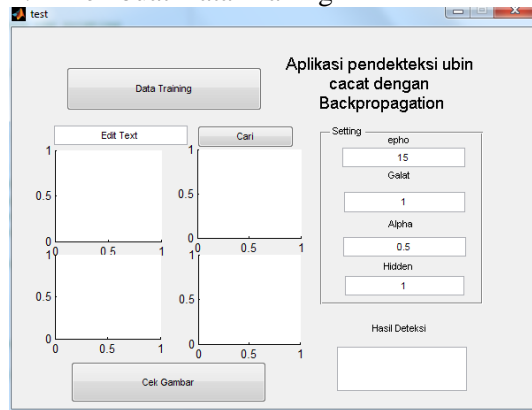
test

Aplikasi pendekteksi ubin cacat dengan Backpropagation

Data Training

Edit Text

Cari

Setting

epho

15

Galat

1

Alpha

0.5

Hidden

1

1
0.5
0
0 0.5 1

1
0.5
0
0 0.5 1

1
0.5
0
0 0.5 1

1
0.5
0
0 0.5 1

Hasil Deteksi

Cek Gambar